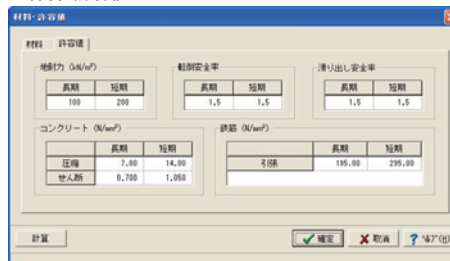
材料・許容値

材料 | 許容値

地耐力 (kN/m²)

| 長期 | 短期 |
|---|---|
| 100 | 200 |

転倒安全率

| 長期 | 短期 |
|---|---|
| 1.5 | 1.5 |

滑り出し安全率

| 長期 | 短期 |
|---|---|
| 1.5 | 1.5 |

コンクリート (N/mm²)

| | 長期 | 短期 |
|---|---|---|
| 圧縮 | 7.00 | 14.00 |
| せん断 | 0.700 | 1.050 |

鉄筋 (N/mm²)

| | 長期 | 短期 |
|---|---|---|
| 引張 | 195.00 | 295.00 |

計算

確定 取消 ﾍﾙﾌﾟ(H)